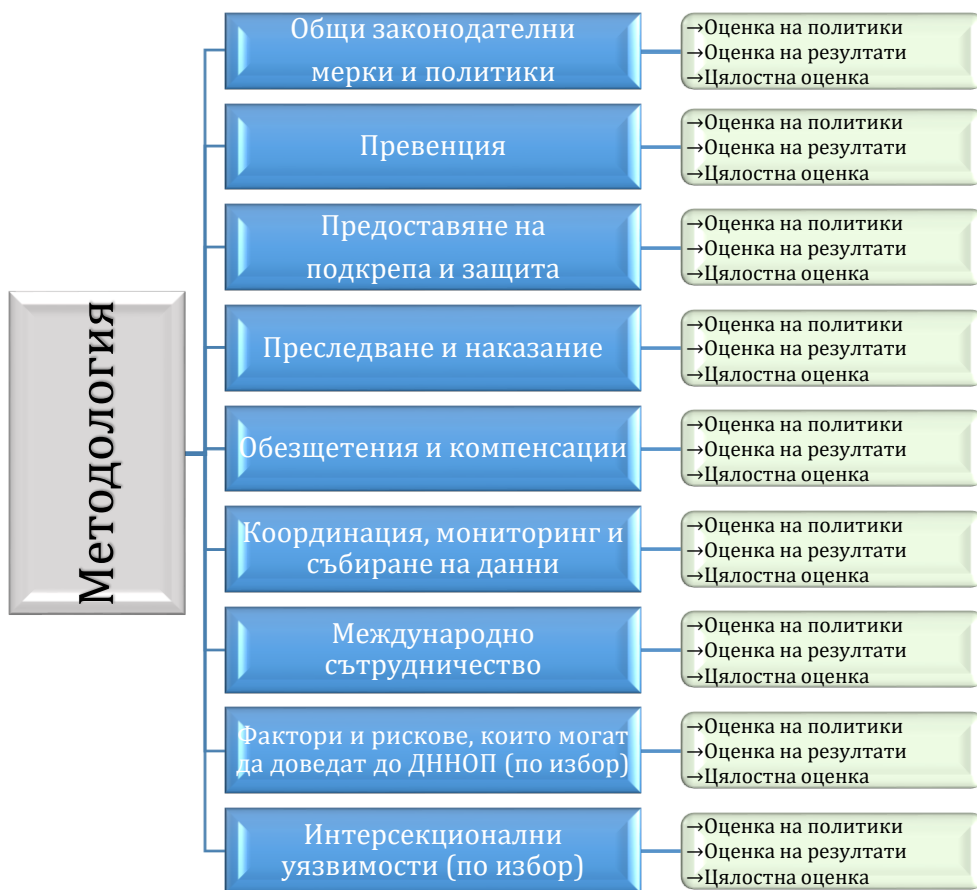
Методология

Общи законодателни мерки и политики
→Оценка на политики
→Оценка на резултати
→Цялостна оценка

Превенция
→Оценка на политики
→Оценка на резултати
→Цялостна оценка

Предоставяне на подкрепа и защита
→Оценка на политики
→Оценка на резултати
→Цялостна оценка

Преследване и наказание
→Оценка на политики
→Оценка на резултати
→Цялостна оценка

Обезщетения и компенсации
→Оценка на политики
→Оценка на резултати
→Цялостна оценка

Координация, мониторинг и събиране на данни
→Оценка на политики
→Оценка на резултати
→Цялостна оценка

Международно сътрудничество
→Оценка на политики
→Оценка на резултати
→Цялостна оценка

Фактори и рискове, които могат да доведат до ДННОП (по избор)
→Оценка на политики
→Оценка на резултати
→Цялостна оценка

Интерсекционални уязвимости (по избор)
→Оценка на политики
→Оценка на резултати
→Цялостна оценка